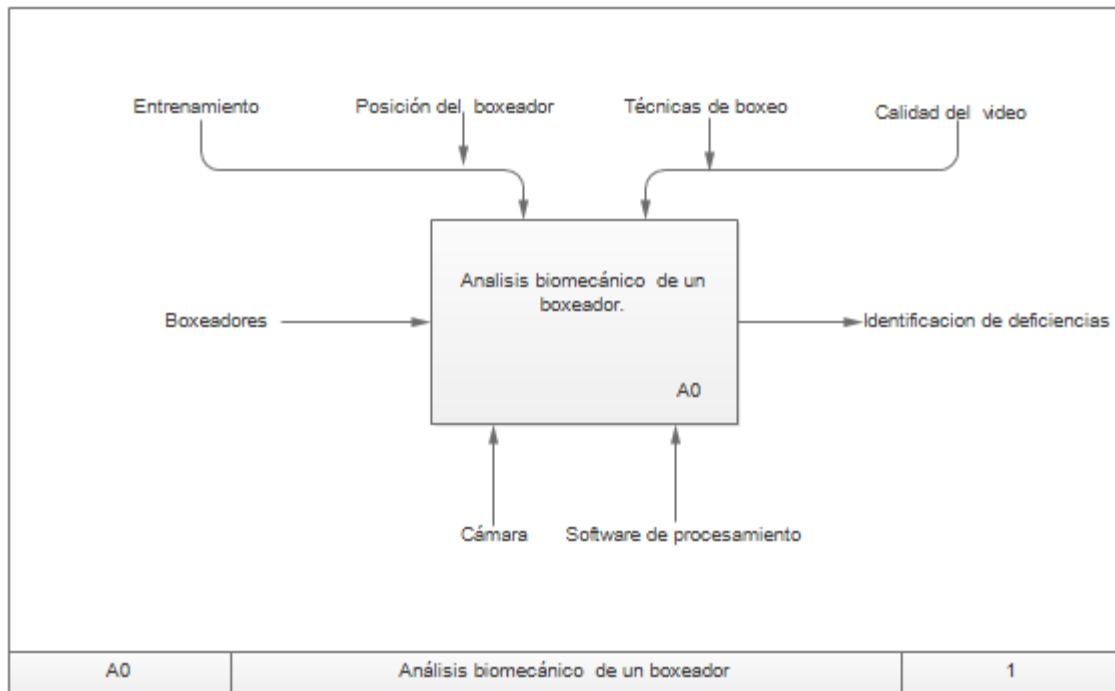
Entrenamiento

Posición del boxeador

Técnicas de boxeo

Calidad del video

Boxeadores

Analisis biomecánico de un boxeador.

A0

Identificacion de deficiencias

Cámara

Software de procesamiento

| A0 | Análisis biomecánico de un boxeador | 1 |
|---|---|---|